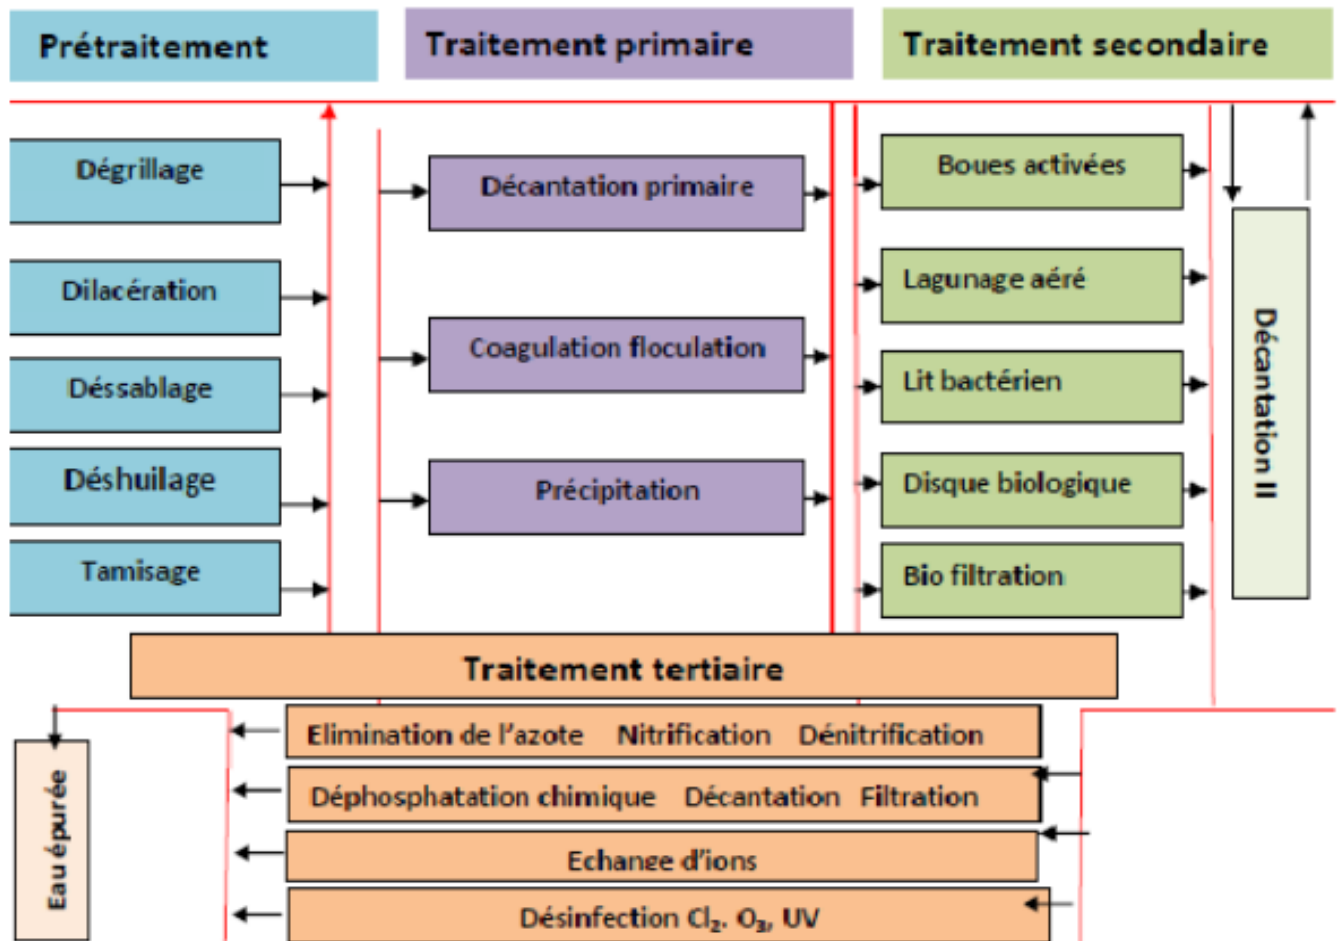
Prétraitement

Traitement primaire

Traitement secondaire

Dégrillage

Dilacération

Déssablage

Déshuilage

Tamisage

Décantation primaire

Coagulation floculation

Précipitation

Boues activées

Lagunage aéré

Lit bactérien

Disque biologique

Bio filtration

Décantation II

Traitement tertiaire

Elimination de l'azote Nitrification Dénitrification

Déphosphatation chimique Décantation Filtration

Echange d'ions

Désinfection $Cl_2$, $O_3$, UV

Eau épurée